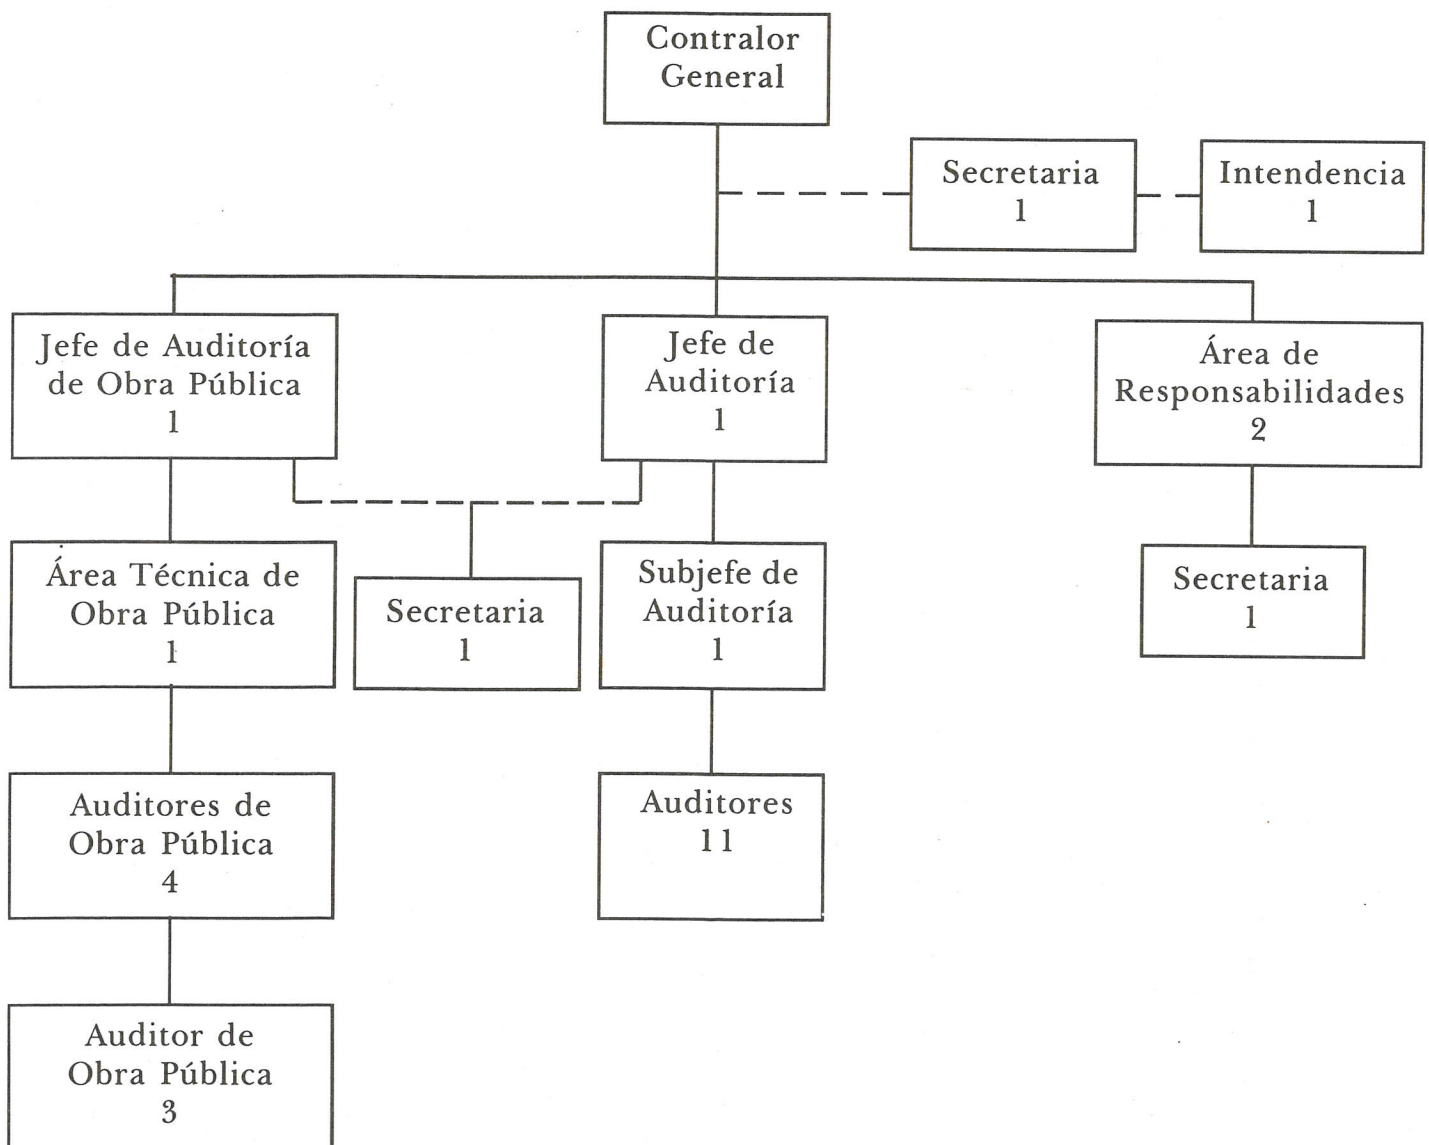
Contralor General

Secretaria 1

Intendencia 1

Jefe de Auditoría de Obra Pública 1

Jefe de Auditoría 1

Área de Responsabilidades 2

Área Técnica de Obra Pública 1

Secretaria 1

Subjefe de Auditoría 1

Secretaria 1

Auditores de Obra Pública 4

Auditores 11

Auditor de Obra Pública 3